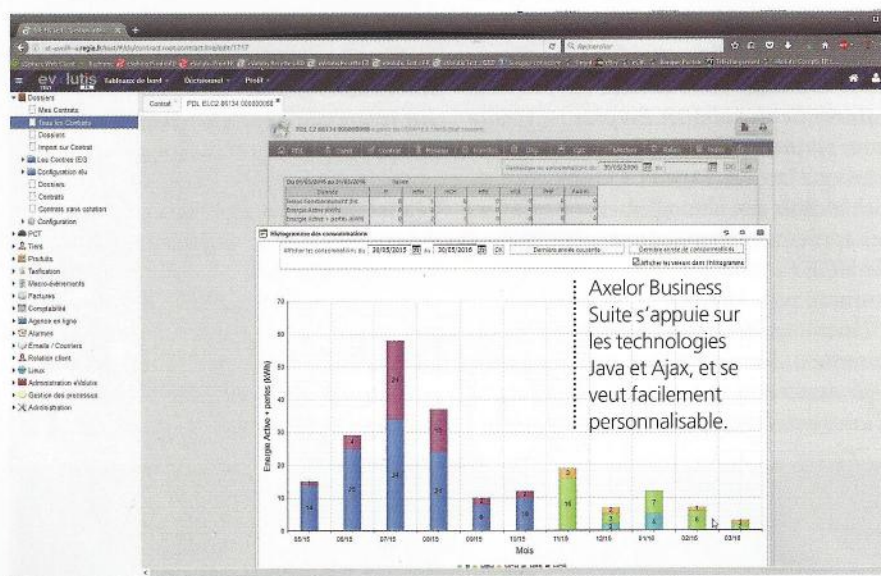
ev lutis Tableau de bord Dictionnaire Profil

Dossiers
Mes Contrats
Tous les Contrats
Dossiers
Import sur Contrat
Les Centres IEG
Configuration élu
Dossiers
Contrats
Contrats sans cotation
Configuration
PCT
Tiers
Produits
Tarification
Macro-évènements
Factures
Comptabilité
Agence en ligne
Alarmes
Emails / Courriers
Relation client
Linux
Administration eVolutis
Gestion des processus
Administration

Contrat PDL ELC2 86134 000000068

Historique des consommations

Afficher les consommations du 28/05/2015 au 30/05/2016 OK Dernière année courante Dernière année de consommations

Afficher les valeurs dans l'histogramme

Energie Active + pertes (kWh)

Mois

05/15 06/15 07/15 08/15 09/15 10/15 11/15 12/15 01/16 02/16 03/16

Axelor Business Suite s'appuie sur les technologies Java et Ajax, et se veut facilement personnalisable.